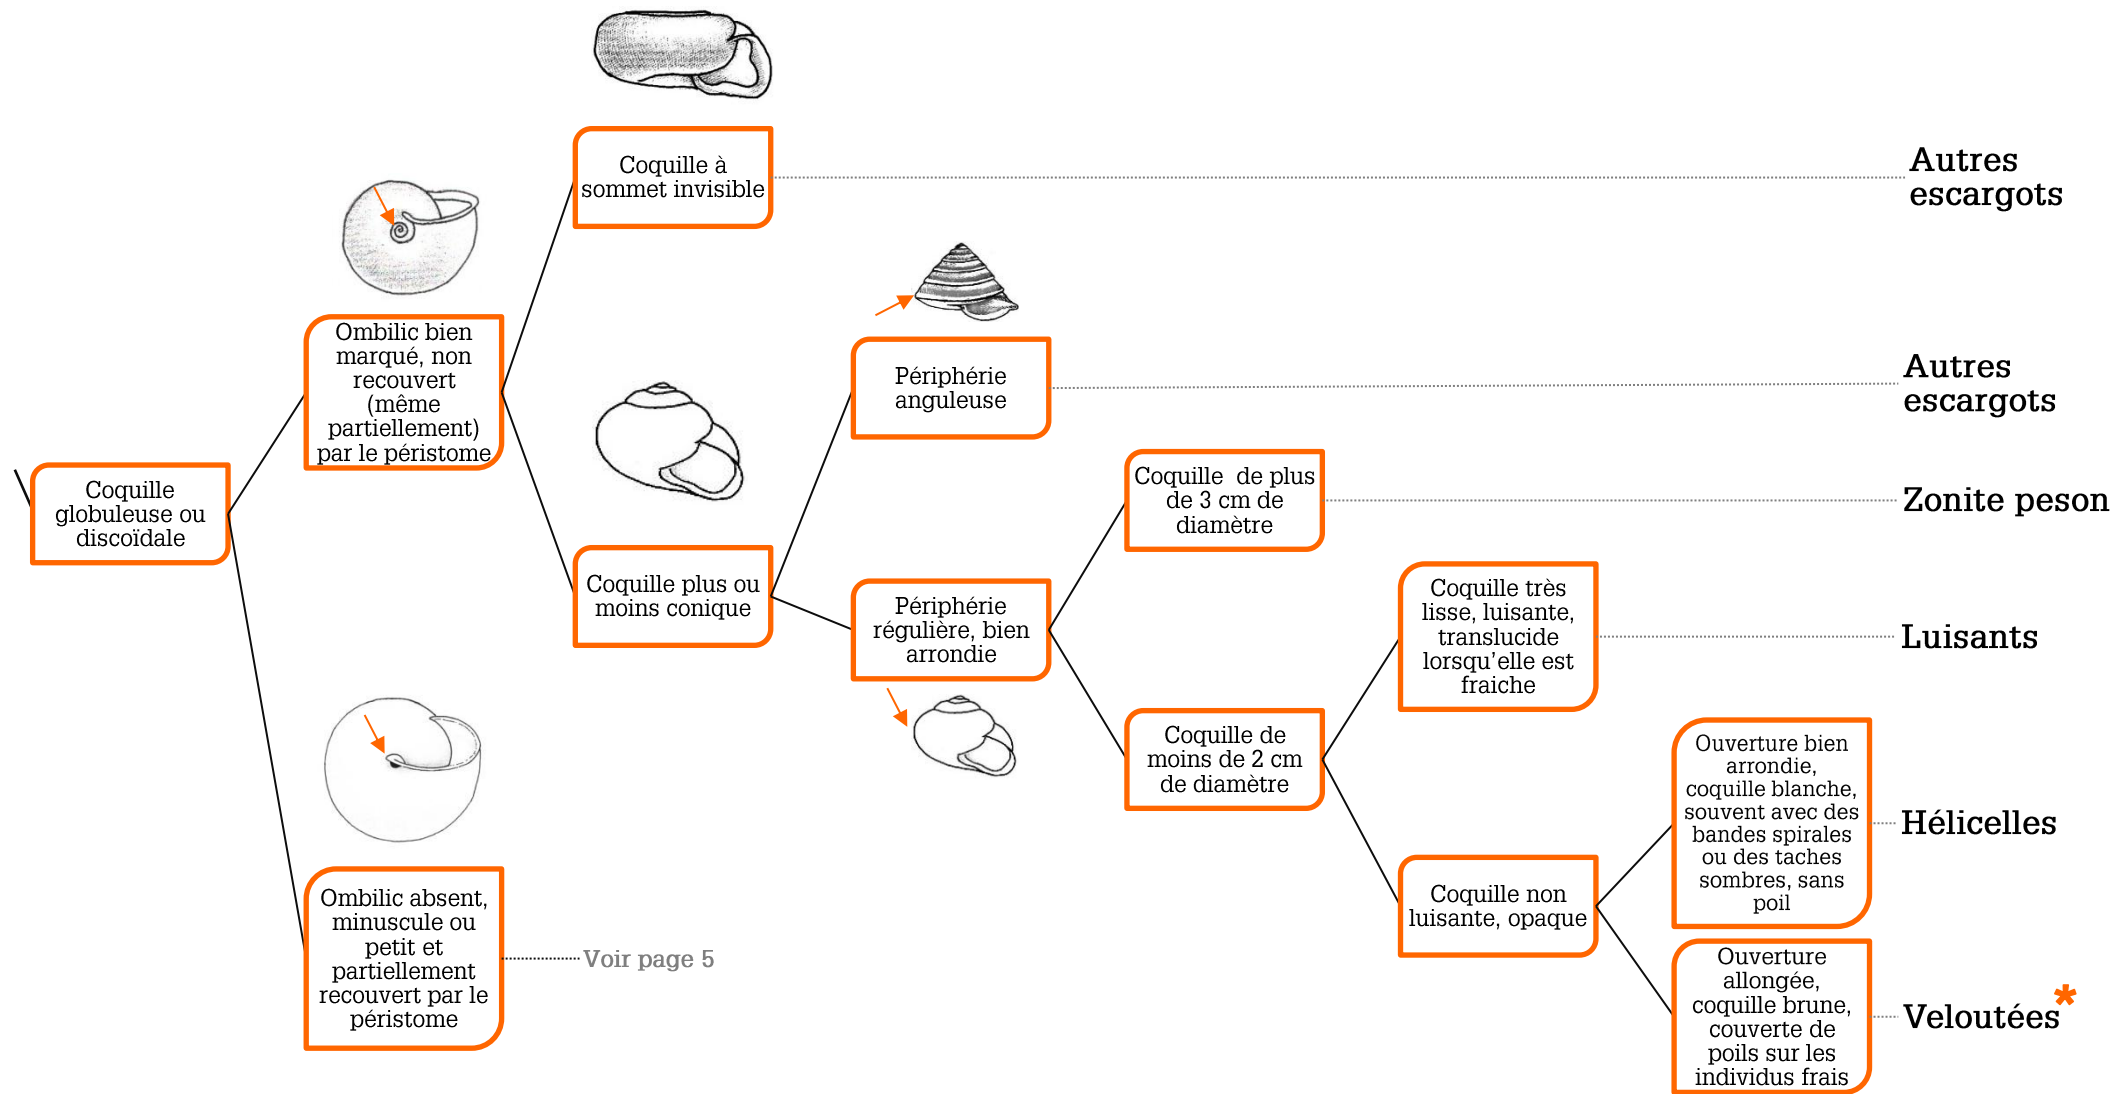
Coquille globuleuse ou discoïdale

Ombilic bien marqué, non recouvert (même partiellement) par le péristome

Coquille à sommet invisible

Autres escargots

Coquille plus ou moins conique

Périphérie anguleuse

Autres escargots

Périphérie régulière, bien arrondie

Coquille de plus de 3 cm de diamètre

Zonite peson

Coquille de moins de 2 cm de diamètre

Coquille très lisse, luisante, translucide lorsqu'elle est fraiche

Luisants

Coquille non luisante, opaque

Ouverture bien arrondie, coquille blanche, souvent avec des bandes spirales ou des taches sombres, sans poil

Hélicelles

Ouverture allongée, coquille brune, couverte de poils sur les individus frais

Veloutées*

Ombilic absent, minuscule ou petit et partiellement recouvert par le péristome

Voir page 5